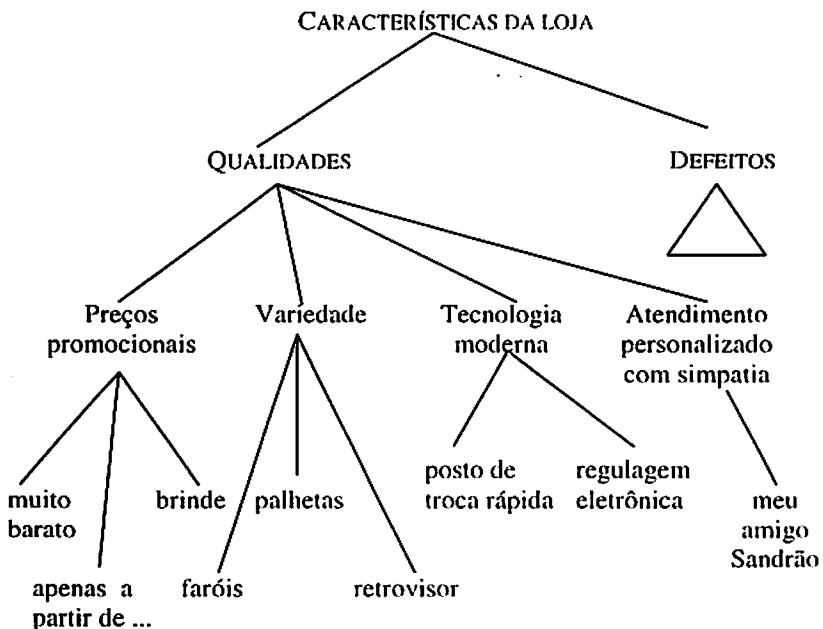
CARACTERÍSTICAS DA LOJA

QUALIDADES

DEFEITOS

Preços promocionais

Variedade

Tecnologia moderna

Atendimento personalizado com simpatia

muito barato

apenas a partir de ...

brinde

palhetas

faróis

retrovisor

posto de troca rápida

regulagem eletrônica

meu amigo Sandrão